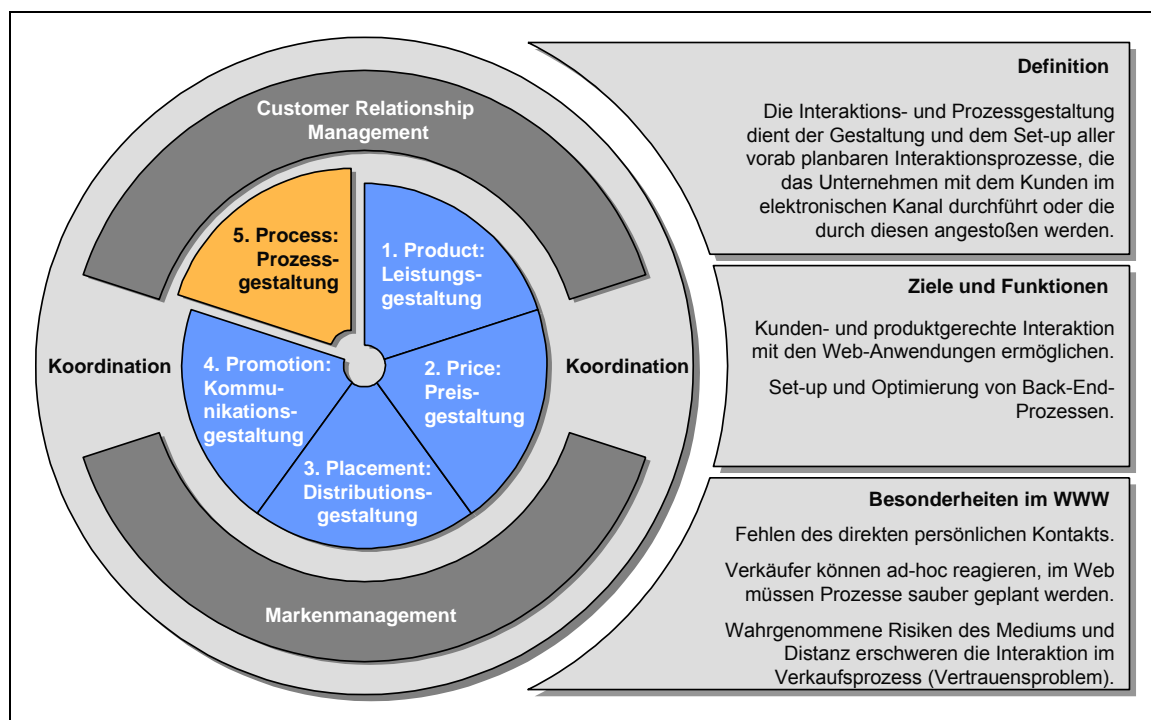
Customer Relationship Management

5. Process: Prozessgestaltung

1. Product: Leistungsgestaltung

2. Price: Preisgestaltung

3. Placement: Distributionsgestaltung

4. Promotion: Kommunikationsgestaltung

Koordination

Koordination

Markenmanagement

Definition

Die Interaktions- und Prozessgestaltung dient der Gestaltung und dem Set-up aller vorab planbaren Interaktionsprozesse, die das Unternehmen mit dem Kunden im elektronischen Kanal durchführt oder die durch diesen angestoßen werden.

Ziele und Funktionen

Kunden- und produktgerechte Interaktion mit den Web-Anwendungen ermöglichen.

Set-up und Optimierung von Back-End-Prozessen.

Besonderheiten im WWW

Fehlen des direkten persönlichen Kontakts.

Verkäufer können ad-hoc reagieren, im Web müssen Prozesse sauber geplant werden.

Wahrgenommene Risiken des Mediums und Distanz erschweren die Interaktion im Verkaufsprozess (Vertrauensproblem).